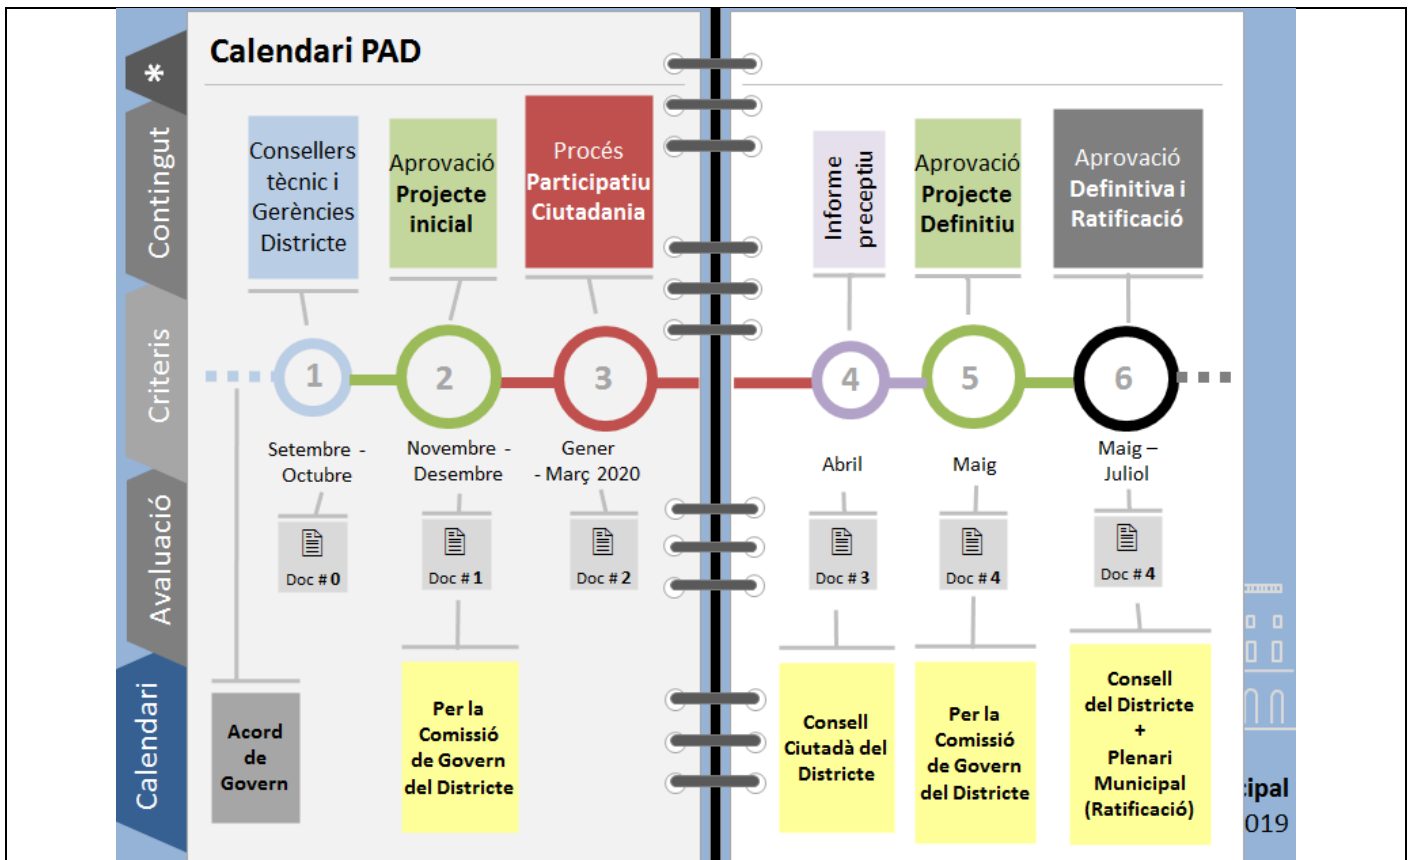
*
Contingut
Criteris
Avaluació
Calendari

Calendari PAD

Consellers tècnic i Gerències Districte

Aprovació Projecte inicial

Procés Participatiu Ciutadania

Informe preceptiu

Aprovació Projecte Definitiu

Aprovació Definitiva i Ratificació

1
2
3
4
5
6

Setembre - Octubre

Novembre - Desembre

Gener - Març 2020

Abril

Maig

Maig – Juliol

Doc # 0

Doc # 1

Doc # 2

Doc # 3

Doc # 4

Doc # 4

Acord de Govern

Per la Comissió de Govern del Districte

Consell Ciutadà del Districte

Per la Comissió de Govern del Districte

Consell del Districte + Plenari Municipal (Ratificació)

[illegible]ipal
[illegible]019